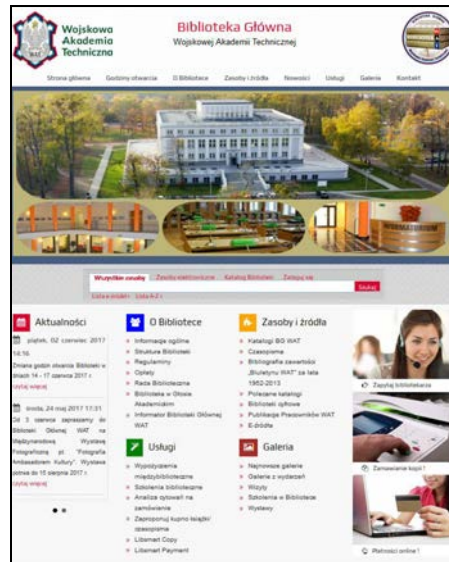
Wojskowa Akademia Techniczna

Biblioteka Główna
Wojskowej Akademii Technicznej

Strona główna | Godziny otwarcia | O Bibliotece | Zasoby i źródła | Nowości | Usługi | Galeria | Kontakt

Wszystkie zasoby | Zasoby elektroniczne | Katalog Biblioteki | Zaloguj się
Szukaj
Lista e-źródeł | Lista A-Z

Aktualności

piątek, 02 czerwiec 2017 14:16
Zmiana godzin otwarcia Biblioteki w dniach 14 - 17 czerwca 2017 r.
czytaj więcej

środa, 24 maj 2017 17:31
Od 3 czerwca zapraszamy do Biblioteki Głównej WAT na Międzynarodową Wystawę Fotograficzną pt. "Fotografia Ambasadorem Kultury". Wystawa potrwa do 15 sierpnia 2017 r.
czytaj więcej

O Bibliotece
Informacje ogólne
Struktura Biblioteki
Regulaminy
Opłaty
Rada Biblioteczna
Biblioteka w Głosie Akademickim
Informator Biblioteki Głównej WAT

Zasoby i źródła
Katalogi BG WAT
Czasopisma
Bibliografia zawartości „Biuletynu WAT" za lata 1952-2013
Polecane katalogi
Biblioteki cyfrowe
Publikacje Pracowników WAT
E-źródła

Usługi
Wypożyczenia międzybiblioteczne
Szkolenia biblioteczne
Analiza cytowań na zamówienie
Zaproponuj kupno książki/ czasopisma
Libsmart Copy
Libsmart Payment

Galeria
Najnowsze galerie
Galerie z wydarzeń
Wizyty
Szkolenia w Bibliotece
Wystawy

Zapytaj bibliotekarza
Zamówienie kopii !
Płatności online !